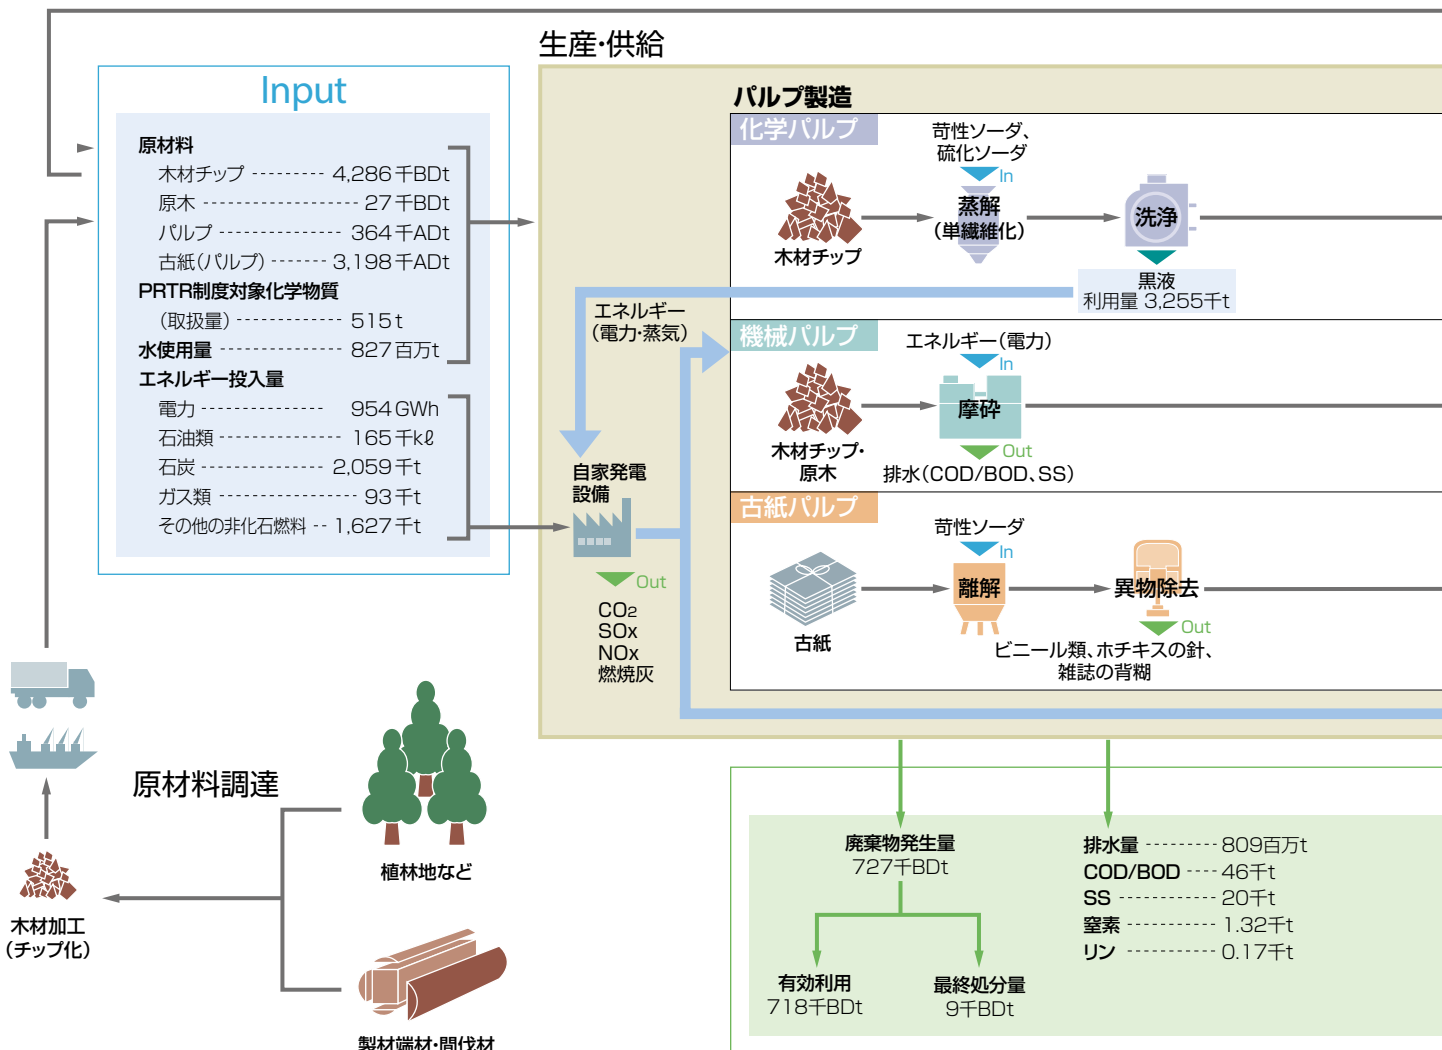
生産・供給

Input

原材料
木材チップ 4,286千BDt
原木 27千BDt
パルプ 364千ADt
古紙(パルプ) 3,198千ADt
PRTR制度対象化学物質
(取扱量) 515t
水使用量 827百万t
エネルギー投入量
電力 954GWh
石油類 165千kℓ
石炭 2,059千t
ガス類 93千t
その他の非化石燃料 1,627千t

パルプ製造
化学パルプ
苛性ソーダ、硫化ソーダ
In
木材チップ
蒸解(単繊維化)
洗浄
黒液
利用量 3,255千t

エネルギー(電力・蒸気)

機械パルプ
エネルギー(電力)
In
木材チップ・原木
摩砕
Out
排水(COD/BOD、SS)

自家発電設備
Out
CO2
SOx
NOx
燃焼灰

古紙パルプ
苛性ソーダ
In
古紙
離解
異物除去
Out
ビニール類、ホチキスの針、雑誌の背糊

原材料調達
植林地など
木材加工(チップ化)
製材端材・間伐材

廃棄物発生量
727千BDt
有効利用
718千BDt
最終処分量
9千BDt

排水量 809百万t
COD/BOD 46千t
SS 20千t
窒素 1.32千t
リン 0.17千t